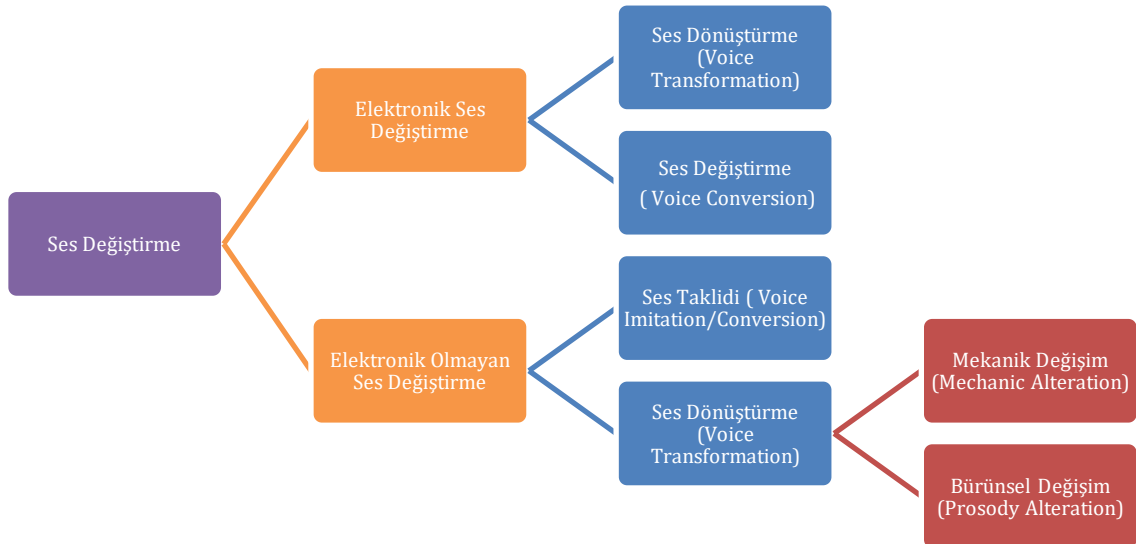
Ses Değiştirme

Elektronik Ses Değiştirme

Ses Dönüştürme (Voice Transformation)

Ses Değiştirme ( Voice Conversion)

Elektronik Olmayan Ses Değiştirme

Ses Taklidi ( Voice Imitation/Conversion)

Ses Dönüştürme (Voice Transformation)

Mekanik Değişim (Mechanic Alteration)

Bürünsel Değişim (Prosody Alteration)